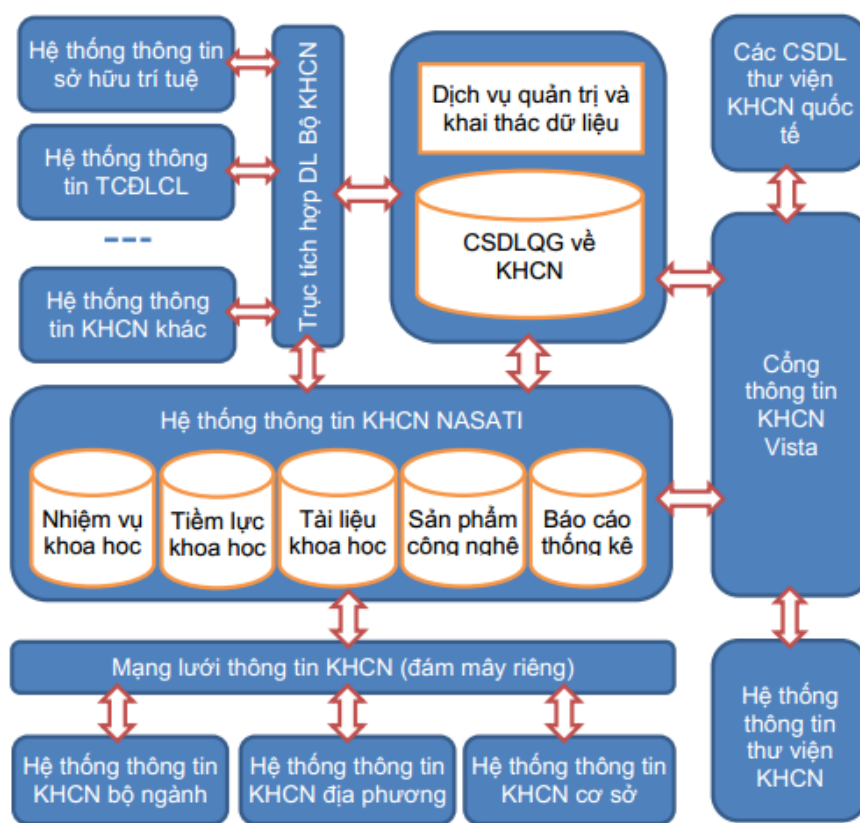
Hệ thống thông tin sở hữu trí tuệ

Hệ thống thông tin TCĐLCL

---

Hệ thống thông tin KHCN khác

Trục tích hợp DL Bộ KHCN

Dịch vụ quản trị và khai thác dữ liệu

CSDLQG về KHCN

Các CSDL thư viện KHCN quốc tế

Cổng thông tin KHCN Vista

Hệ thống thông tin KHCN NASATI

Nhiệm vụ khoa hoc

Tiềm lực khoa hoc

Tài liệu khoa hoc

Sản phẩm công nghệ

Báo cáo thống kê

Mạng lưới thông tin KHCN (đám mây riêng)

Hệ thống thông tin KHCN bộ ngành

Hệ thống thông tin KHCN địa phương

Hệ thống thông tin KHCN cơ sở

Hệ thống thông tin thư viện KHCN